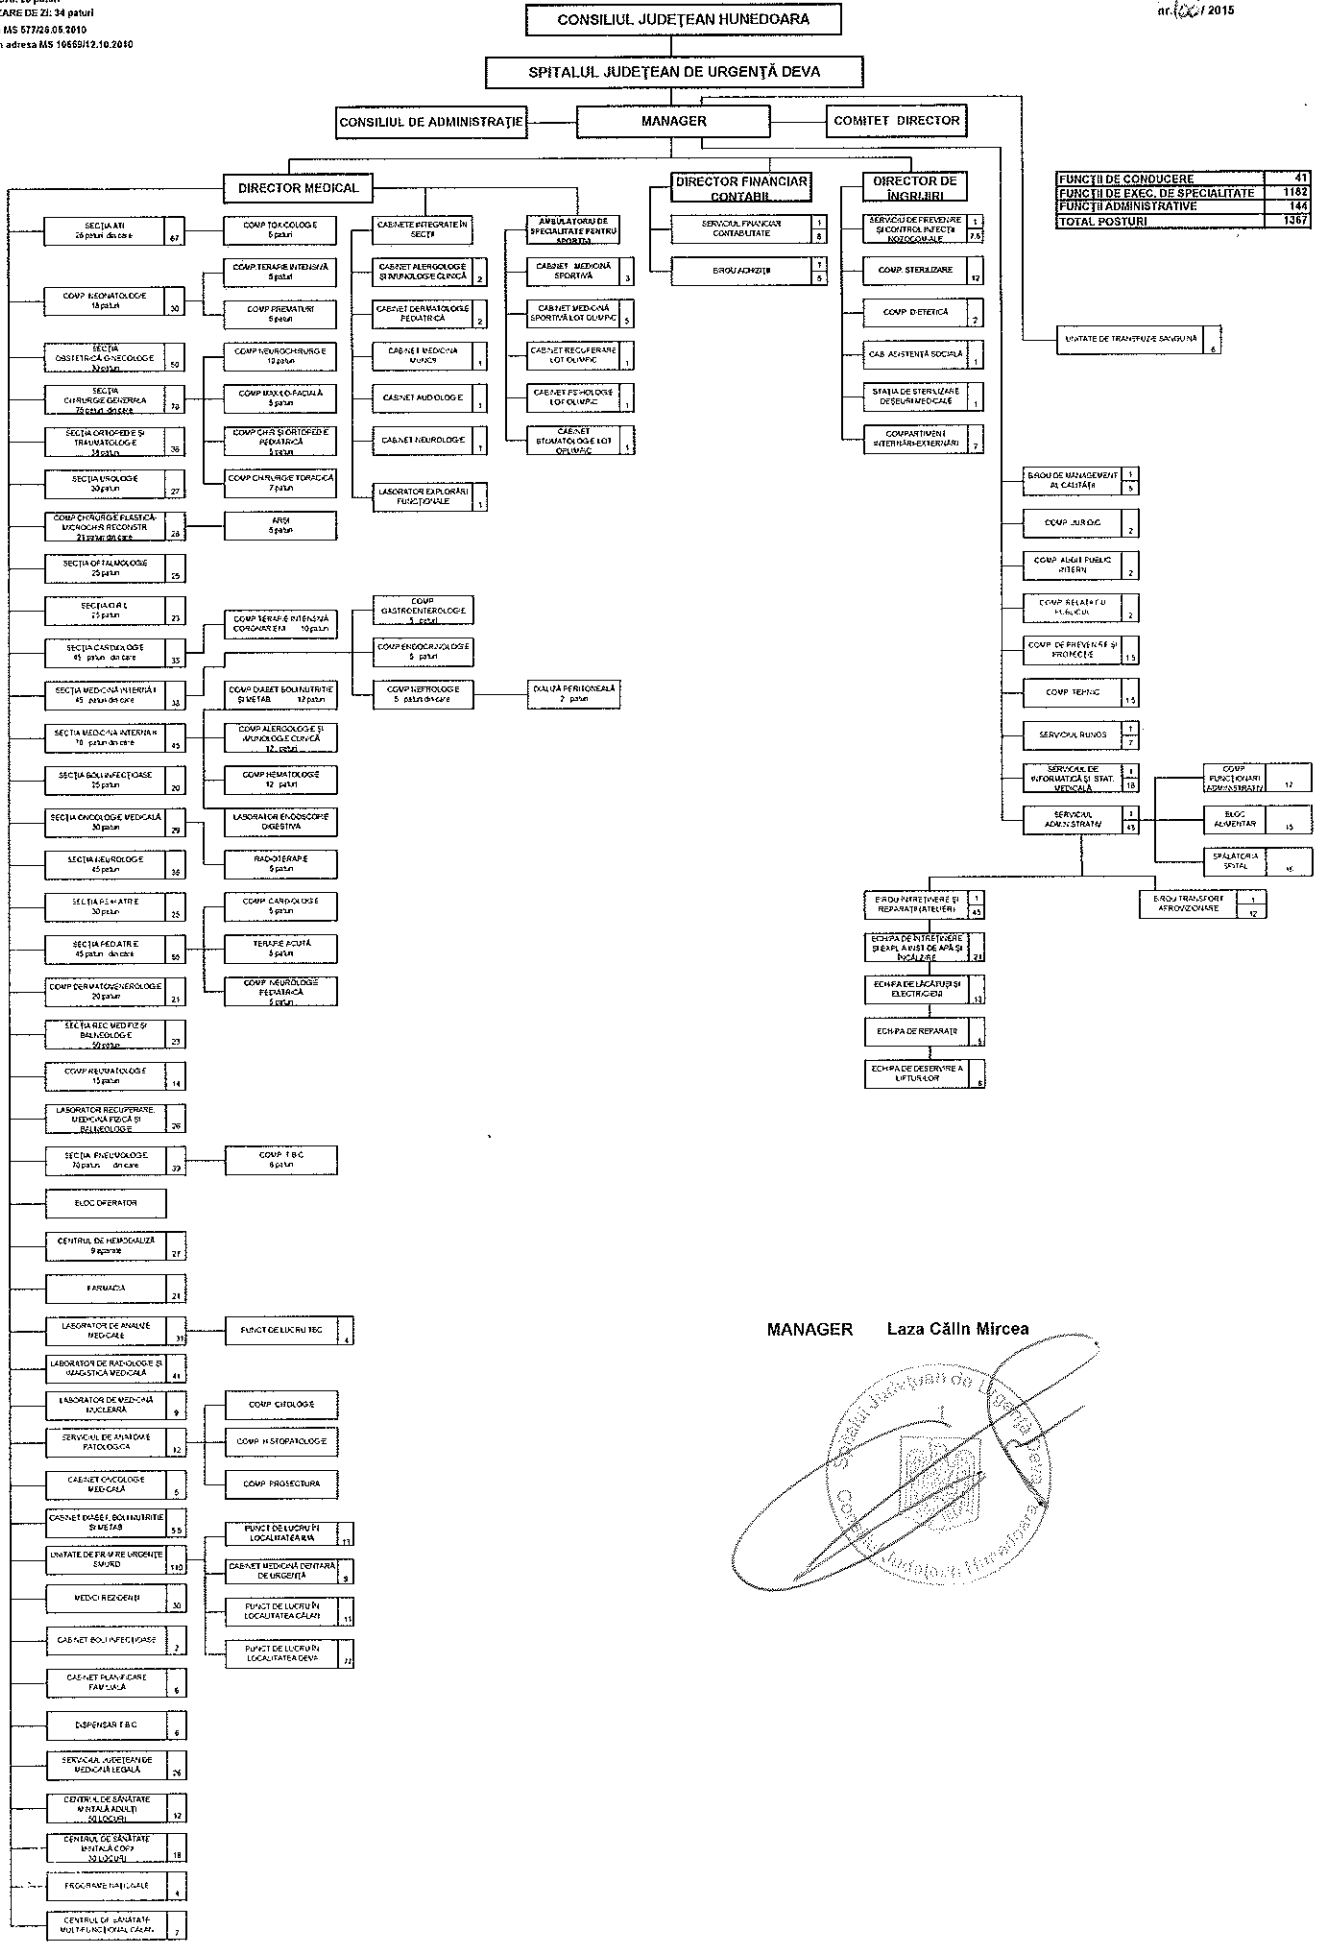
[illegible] 20 paturi
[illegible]CARE DE ZI: 34 paturi
MS 577/26.05.2010
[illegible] adresa MS 10669/12.10.2010

nr.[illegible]/ 2015

CONSILIUL JUDEȚEAN HUNEDOARA

SPITALUL JUDEȚEAN DE URGENȚĂ DEVA

CONSILIUL DE ADMINISTRAȚIE
MANAGER
COMITET DIRECTOR

| FUNCȚII DE CONDUCERE | 41 |
|---|---|
| FUNCȚII DE EXEC. DE SPECIALITATE | 1182 |
| FUNCȚII ADMINISTRATIVE | 144 |
| TOTAL POSTURI | 1367 |

DIRECTOR MEDICAL
DIRECTOR FINANCIAR CONTABIL
DIRECTOR DE ÎNGRIJIRI

SECȚIA ATI 26 paturi din care 67
COMP. TOXICOLOGIE 5 paturi
COMP. TERAPIE INTENSIVĂ 6 paturi
COMP. NEONATOLOGIE 18 paturi 30
COMP. PREMATURI 5 paturi
SECȚIA OBSTETRICĂ GINECOLOGIE 30 paturi 50
COMP. NEUROCHIRURGIE 10 paturi
SECȚIA CHIRURGIE GENERALĂ 75 paturi din care 78
COMP. MAXILO-FACIALĂ 5 paturi
SECȚIA ORTOPEDIE ȘI TRAUMATOLOGIE 34 paturi 36
COMP. CHIR. ȘI ORTOPEDIE PEDIATRICĂ 5 paturi
SECȚIA UROLOGIE 30 paturi 27
COMP. CHIRURGIE TORACICĂ 7 paturi
COMP. CHIRURGIE PLASTICĂ-MICROCHIR. RECONSTR. 21 paturi din care 28
ARȘI 5 paturi
SECȚIA OFTALMOLOGIE 25 paturi 25
SECȚIA ORL 25 paturi 23
COMP. TERAPIE INTENSIVĂ CORONARIENI 10 paturi
SECȚIA CARDIOLOGIE 45 paturi din care 35
SECȚIA MEDICINĂ INTERNĂ I 45 paturi din care 38
COMP. DIABET, BOLI NUTRIȚIE ȘI METAB. 12 paturi
SECȚIA MEDICINĂ INTERNĂ II 70 paturi din care 45
COMP. ALERGOLOGIE ȘI IMUNOLOGIE CLINICĂ 12 paturi
SECȚIA BOLI INFECȚIOASE 25 paturi 20
COMP. HEMATOLOGIE 12 paturi
SECȚIA ONCOLOGIE MEDICALĂ 30 paturi 29
LABORATOR ENDOSCOPIE DIGESTIVĂ
SECȚIA NEUROLOGIE 45 paturi 36
RADIOTERAPIE 5 paturi
SECȚIA PEDIATRIE 30 paturi 25
COMP. CARDIOLOGIE 5 paturi
SECȚIA PEDIATRIE 45 paturi din care 55
TERAPIE ACUTĂ 5 paturi
COMP. NEUROLOGIE PEDIATRICĂ 5 paturi
COMP. DERMATOVENEROLOGIE 20 paturi 21
SECȚIA REC. MED. FIZ. ȘI BALNEOLOGIE 50 paturi 23
COMP. REUMATOLOGIE 15 paturi 14
LABORATOR RECUPERARE, MEDICINĂ FIZICĂ ȘI BALNEOLOGIE 26
SECȚIA PNEUMOLOGIE 70 paturi din care 39
COMP. TBC 6 paturi
BLOC OPERATOR
CENTRUL DE HEMODIALIZĂ 9 aparate 27
FARMACIA 21
LABORATOR DE ANALIZE MEDICALE 31
PUNCT DE LUCRU TBC 4
LABORATOR DE RADIOLOGIE ȘI IMAGISTICĂ MEDICALĂ 41
LABORATOR DE MEDICINĂ NUCLEARĂ 9
COMP. CITOLOGIE
SERVICIUL DE ANATOMIE PATOLOGICĂ 12
COMP. HISTOPATOLOGIE
CABINET ONCOLOGIE MEDICALĂ 5
COMP. PROSECTURA
CABINET DIABET, BOLI NUTRIȚIE ȘI METAB. 5.5
PUNCT DE LUCRU ÎN LOCALITATEA ILIA 11
UNITATE DE PRIMIRE URGENȚE SMURD 110
CABINET MEDICINĂ DENTARĂ DE URGENȚĂ 9
MEDICI REZIDENȚI 30
PUNCT DE LUCRU ÎN LOCALITATEA CĂLAN 11
CABINET BOLI INFECȚIOASE 2
PUNCT DE LUCRU ÎN LOCALITATEA DEVA 22
CABINET PLANIFICARE FAMILIALĂ 6
DISPENSAR TBC 6
SERVICIUL JUDEȚEAN DE MEDICINĂ LEGALĂ 26
CENTRUL DE SĂNĂTATE MINTALĂ ADULȚI 50 LOCURI 12
CENTRUL DE SĂNĂTATE MINTALĂ COPII 30 LOCURI 18
PROGRAME NAȚIONALE 4
CENTRUL DE SĂNĂTATE MULTIFUNCȚIONAL CĂLAN 7

CABINETE INTEGRATE ÎN SECȚII
CABINET ALERGOLOGIE ȘI IMUNOLOGIE CLINICĂ 2
CABINET DERMATOLOGIE PEDIATRICĂ 2
CABINET MEDICINA MUNCII 1
CABINET AUDIOLOGIE 1
CABINET NEUROLOGIE 1
LABORATOR EXPLORĂRI FUNCȚIONALE 1
COMP. GASTROENTEROLOGIE 5 paturi
COMP. ENDOCRINOLOGIE 5 paturi
COMP. NEFROLOGIE 5 paturi din care
DIALIZĂ PERITONEALĂ 2 paturi

AMBULATORIU DE SPECIALITATE PENTRU SPORTIVI
CABINET MEDICINĂ SPORTIVĂ 3
CABINET MEDICINĂ SPORTIVĂ LOT OLIMPIC 5
CABINET RECUPERARE LOT OLIMPIC 1
CABINET PSIHOLOGIE LOT OLIMPIC 1
CABINET STOMATOLOGIE LOT OLIMPIC 1

SERVICIUL FINANCIAR CONTABILITATE 1 8
BIROU ACHIZIȚII 1 6

SERVICIUL DE PREVENIRE ȘI CONTROL INFECȚII NOZOCOMIALE 1 7.5
COMP. STERILIZARE 12
COMP. DIETETICĂ 2
CAB. ASISTENȚĂ SOCIALĂ 1
STAȚIA DE STERILIZARE DEȘEURI MEDICALE 1
COMPARTIMENT INTERNĂRI-EXTERNĂRI 7

UNITATE DE TRANSFUZIE SANGUINĂ 6

BIROU DE MANAGEMENT AL CALITĂȚII 1 5
COMP. JURIDIC 2
COMP. AUDIT PUBLIC INTERN 2
COMP. RELAȚII CU PUBLICUL 2
COMP. DE PREVENIRE ȘI PROTECȚIE 1.5
COMP. TEHNIC 1.5
SERVICIUL RUNOS 1 7
SERVICIUL DE INFORMATICĂ ȘI STAT. MEDICALĂ 1 18
SERVICIUL ADMINISTRATIV 1 43
COMP. FUNCȚIONARI ADMINISTRATIV 12
BLOC ALIMENTAR 15
SPĂLĂTORIA SPITAL 15
BIROU ÎNTREȚINERE ȘI REPARAȚII (ATELIER) 1 43
BIROU TRANSPORT APROVIZIONARE 1 12
ECHIPA DE ÎNTREȚINERE ȘI EXPLOATARE INST. DE APĂ ȘI ÎNCĂLZIRE 21
ECHIPA DE LĂCĂTUȘI ȘI ELECTRICIENI 13
ECHIPA DE REPARAȚII 5
ECHIPA DE DESERVIRE A LIFTURILOR 8

MANAGER Laza Călin Mircea

Spitalul Județean de Urgență Deva
Consiliul Județean Hunedoara